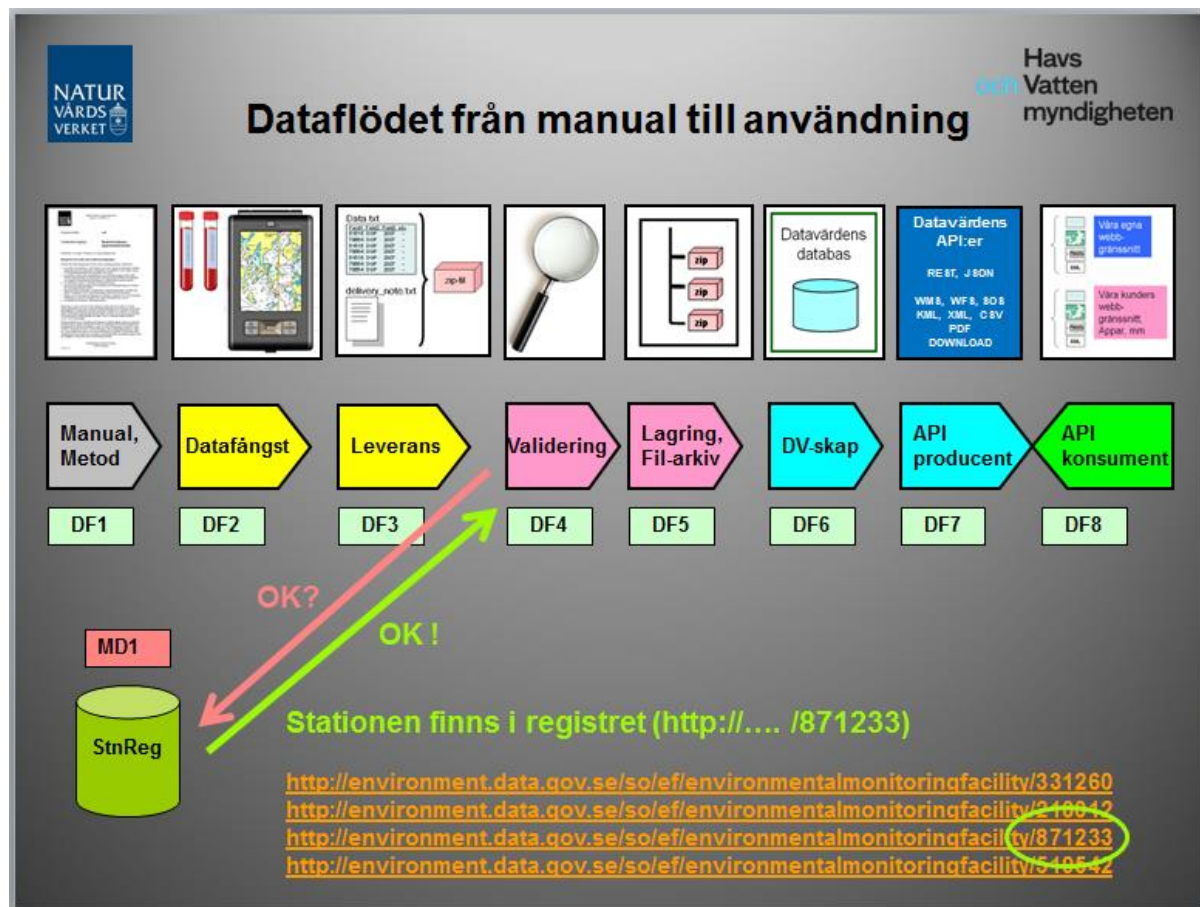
NATUR VÅRDS VERKET

Dataflödet från manual till användning

Havs och Vatten myndigheten

Data.txt

delivery_note.txt

zip-fil

zip

zip

zip

Datavärdens databas

Datavärdens API:er

REST, JSON

WMS, WFS, SOS KML, XML, CSV PDF DOWNLOAD

Våra egna webbgränssnitt

Våra kunders webbgränssnitt, Appar, mm

Manual, Metod

Datafångst

Leverans

Validering

Lagring, Fil-arkiv

DV-skap

API producent

API konsument

DF1

DF2

DF3

DF4

DF5

DF6

DF7

DF8

OK?

OK !

MD1

StnReg

Stationen finns i registret (http://…. /871233)

http://environment.data.gov.se/so/ef/environmentalmonitoringfacility/331260
http://environment.data.gov.se/so/ef/environmentalmonitoringfacility/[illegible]
http://environment.data.gov.se/so/ef/environmentalmonitoringfacility/871233
http://environment.data.gov.se/so/ef/environmentalmonitoringfacility/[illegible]